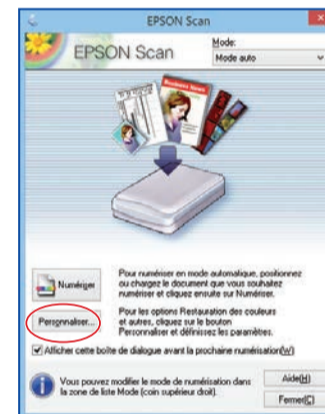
EPSON Scan

EPSON Scan

Mode:

Mode auto

Numériser

Pour numériser en mode automatique, positionnez ou chargez le document que vous souhaitez numériser et cliquez ensuite sur Numériser.

Personnaliser...

Pour les options Restauration des couleurs et autres, cliquez sur le bouton Personnaliser et définissez les paramètres.

Afficher cette boîte de dialogue avant la prochaine numérisation(W)

Vous pouvez modifier le mode de numérisation dans la zone de liste Mode (coin supérieur droit).

Aide(H)

Fermer(C)